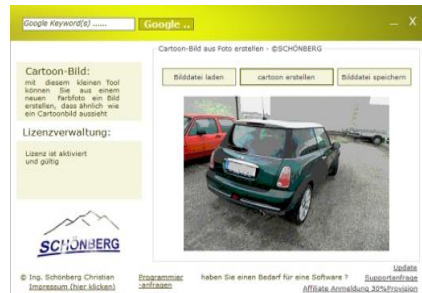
Google Keyword(s) ......
Google ..
_ X

Cartoon-Bild aus Foto erstellen - ©SCHÖNBERG

Cartoon-Bild:
mit diesem kleinen Tool können Sie aus einem neuen Farbfoto ein Bild erstellen, dass ähnlich wie ein Cartoonbild aussieht

Lizenzverwaltung:
Lizenz ist aktiviert und gültig

Bilddatei laden
cartoon erstellen
Bilddatei speichern

SCHÖNBERG

© Ing. Schönberg Christian
Impressum (hier klicken)
Programmier -anfragen
haben Sie einen Bedarf für eine Software ?
Update
Supportanfrage
Affiliate Anmeldung 30%Provision